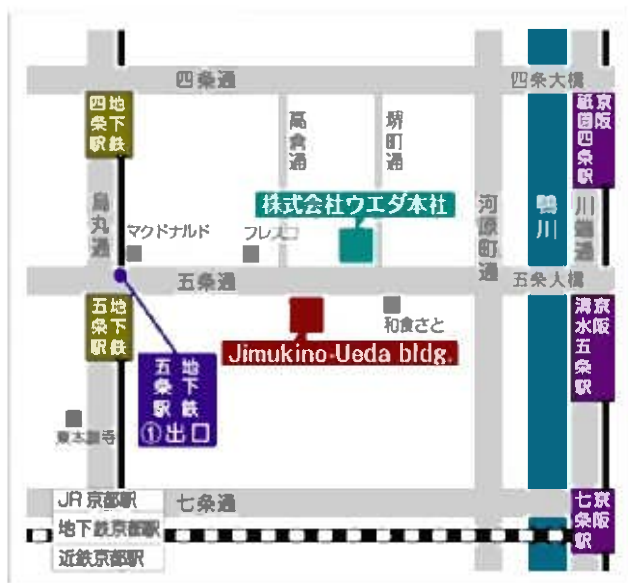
四条通
四条大橋
地下鉄四条駅
京阪祇園四条駅
高倉通
堺町通
河原町通
鴨川
川端通
烏丸通
株式会社ウエダ本社
マクドナルド
フレスコ
五条通
五条大橋
地下鉄五条駅
和食さと
Jimukino-Ueda bldg.
京阪清水五条駅
地下鉄五条駅①出口
東本願寺
JR京都駅
地下鉄京都駅
近鉄京都駅
七条通
京阪七条駅